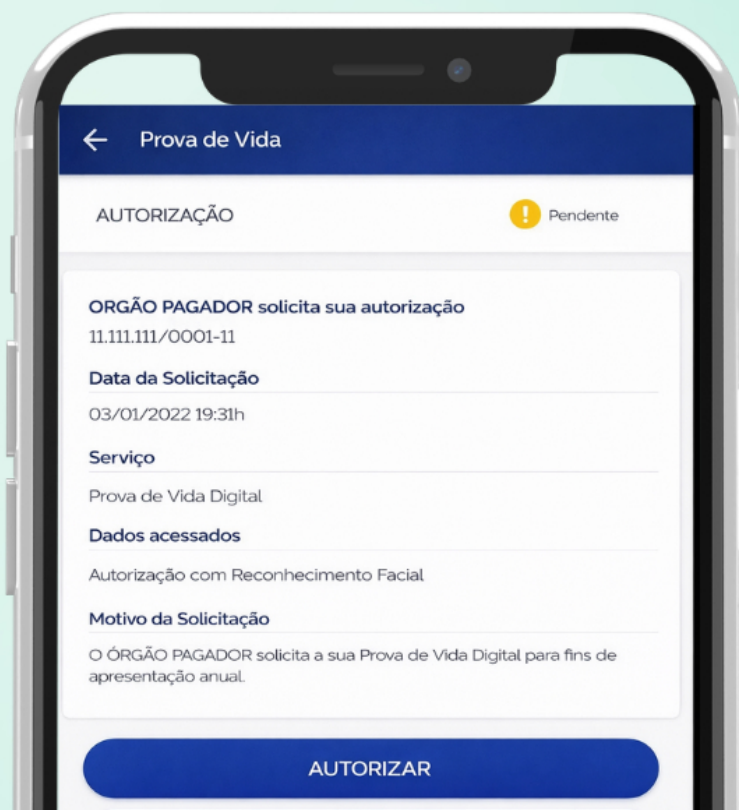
Prova de Vida

AUTORIZAÇÃO

Pendente

ORGÃO PAGADOR solicita sua autorização

11.111.111/0001-11

Data da Solicitação

03/01/2022 19:31h

Serviço

Prova de Vida Digital

Dados acessados

Autorização com Reconhecimento Facial

Motivo da Solicitação

O ÓRGÃO PAGADOR solicita a sua Prova de Vida Digital para fins de apresentação anual.

AUTORIZAR